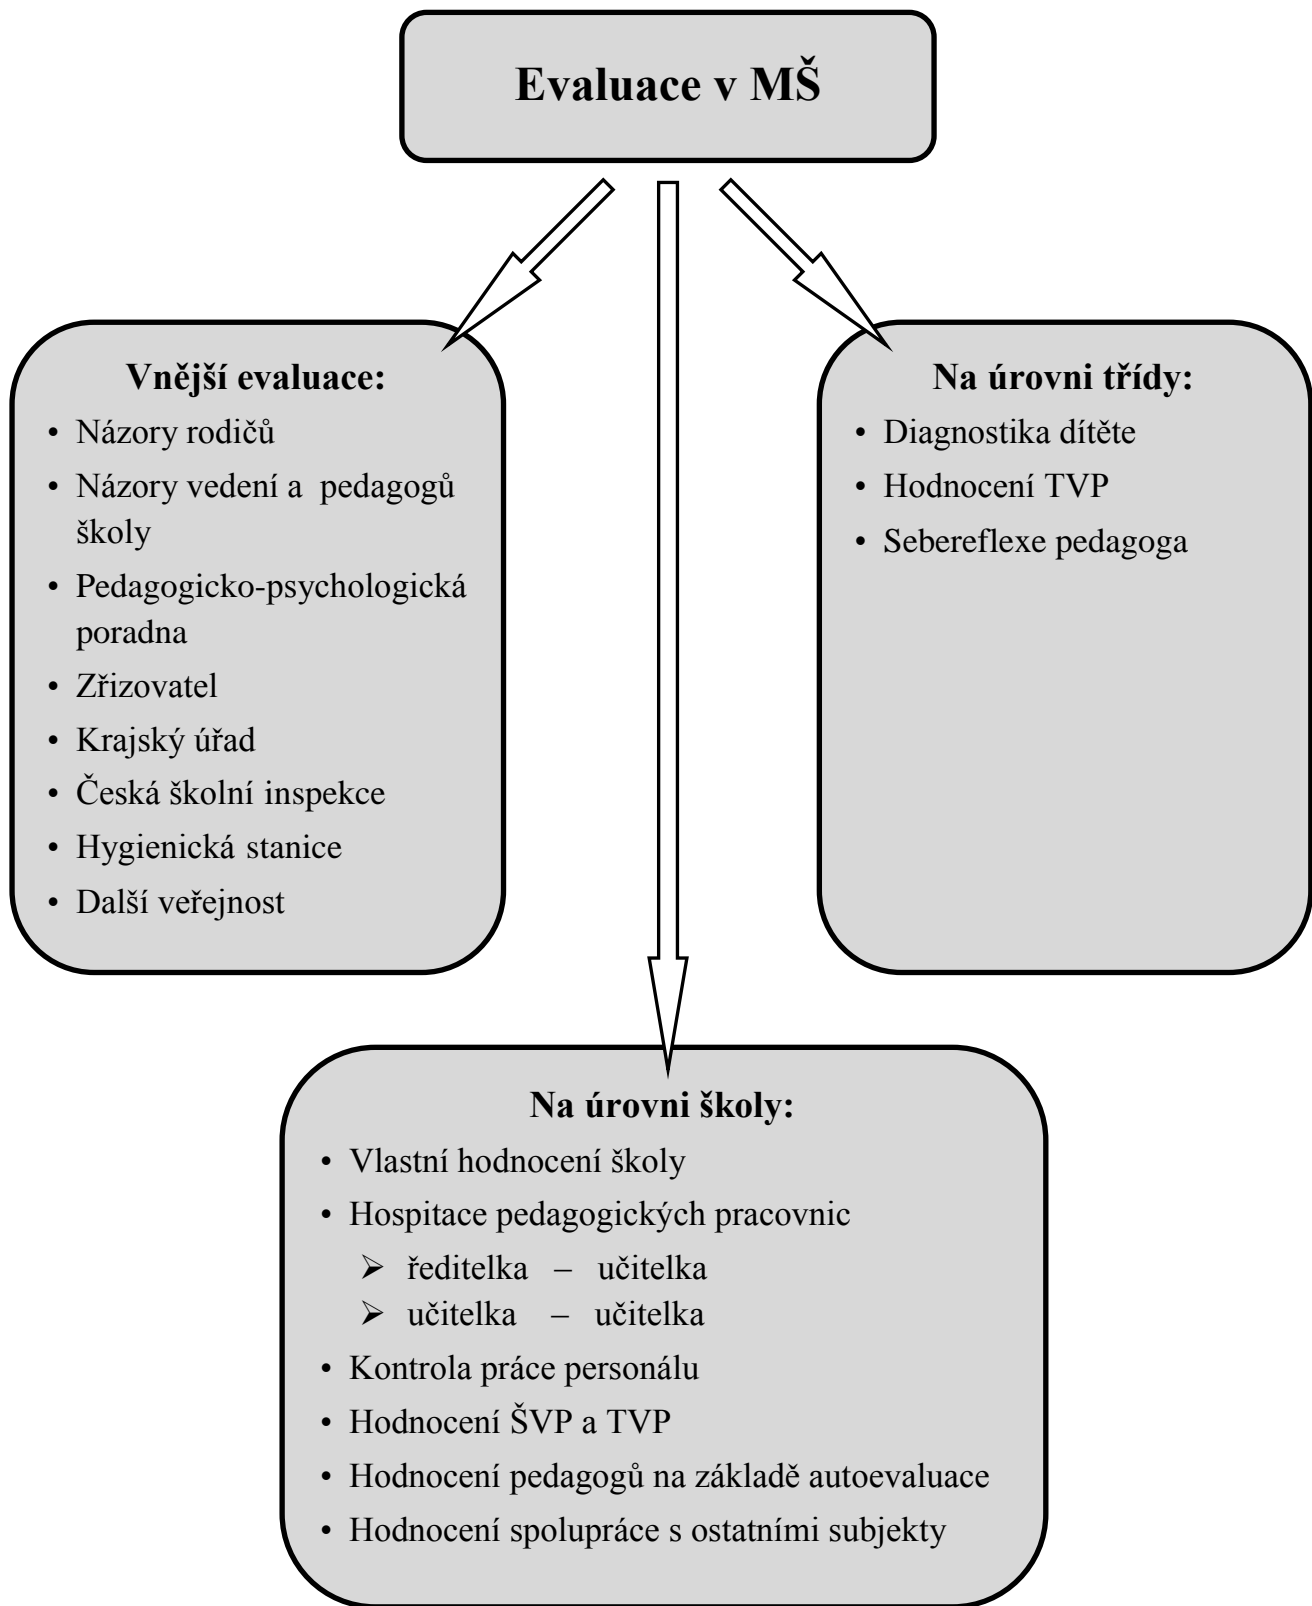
Evaluace v MŠ

Vnější evaluace:
- Názory rodičů
- Názory vedení a pedagogů školy
- Pedagogicko-psychologická poradna
- Zřizovatel
- Krajský úřad
- Česká školní inspekce
- Hygienická stanice
- Další veřejnost

Na úrovni třídy:
- Diagnostika dítěte
- Hodnocení TVP
- Sebereflexe pedagoga

Na úrovni školy:
- Vlastní hodnocení školy
- Hospitace pedagogických pracovnic
  - ředitelka – učitelka
  - učitelka – učitelka
- Kontrola práce personálu
- Hodnocení ŠVP a TVP
- Hodnocení pedagogů na základě autoevaluace
- Hodnocení spolupráce s ostatními subjekty